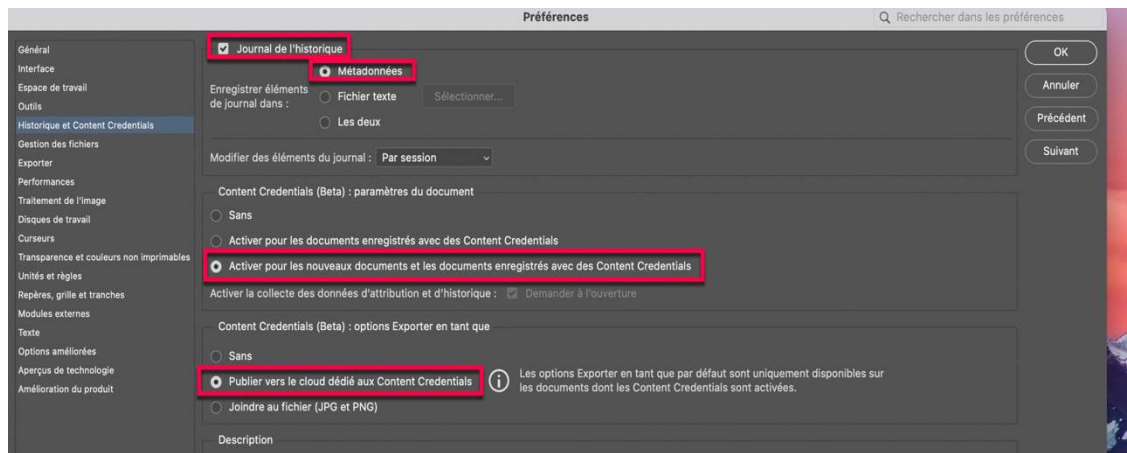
Préférences

Rechercher dans les préférences

Général
Interface
Espace de travail
Outils
Historique et Content Credentials
Gestion des fichiers
Exporter
Performances
Traitement de l'image
Disques de travail
Curseurs
Transparence et couleurs non imprimables
Unités et règles
Repères, grille et tranches
Modules externes
Texte
Options améliorées
Aperçus de technologie
Amélioration du produit

Journal de l'historique

Enregistrer éléments de journal dans :
Métadonnées
Fichier texte
Sélectionner...
Les deux

Modifier des éléments du journal : Par session

Content Credentials (Beta) : paramètres du document
Sans
Activer pour les documents enregistrés avec des Content Credentials
Activer pour les nouveaux documents et les documents enregistrés avec des Content Credentials
Activer la collecte des données d'attribution et d'historique : Demander à l'ouverture

Content Credentials (Beta) : options Exporter en tant que
Sans
Publier vers le cloud dédié aux Content Credentials
Joindre au fichier (JPG et PNG)
Les options Exporter en tant que par défaut sont uniquement disponibles sur les documents dont les Content Credentials sont activées.

Description

OK
Annuler
Précédent
Suivant